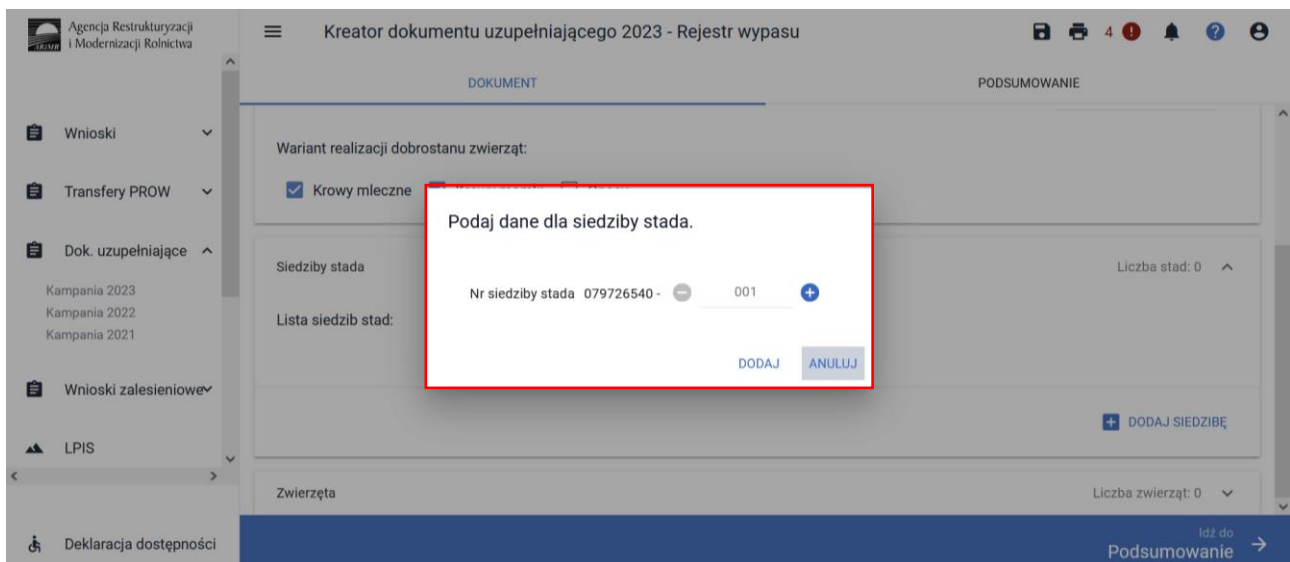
Agencja Restrukturyzacji i Modernizacji Rolnictwa

Kreator dokumentu uzupełniającego 2023 - Rejestr wypasu

4

DOKUMENT

PODSUMOWANIE

Wnioski

Transfery PROW

Dok. uzupełniające

Kampania 2023
Kampania 2022
Kampania 2021

Wnioski zalesieniowe

LPIS

Deklaracja dostępności

Wariant realizacji dobrostanu zwierząt:

Krowy mleczne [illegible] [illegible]

Siedziby stada

Liczba stad: 0

Lista siedzib stad:

DODAJ SIEDZIBĘ

Zwierzęta

Liczba zwierząt: 0

Idź do
Podsumowanie

Podaj dane dla siedziby stada.

Nr siedziby stada 079726540 - 001

DODAJ

ANULUJ